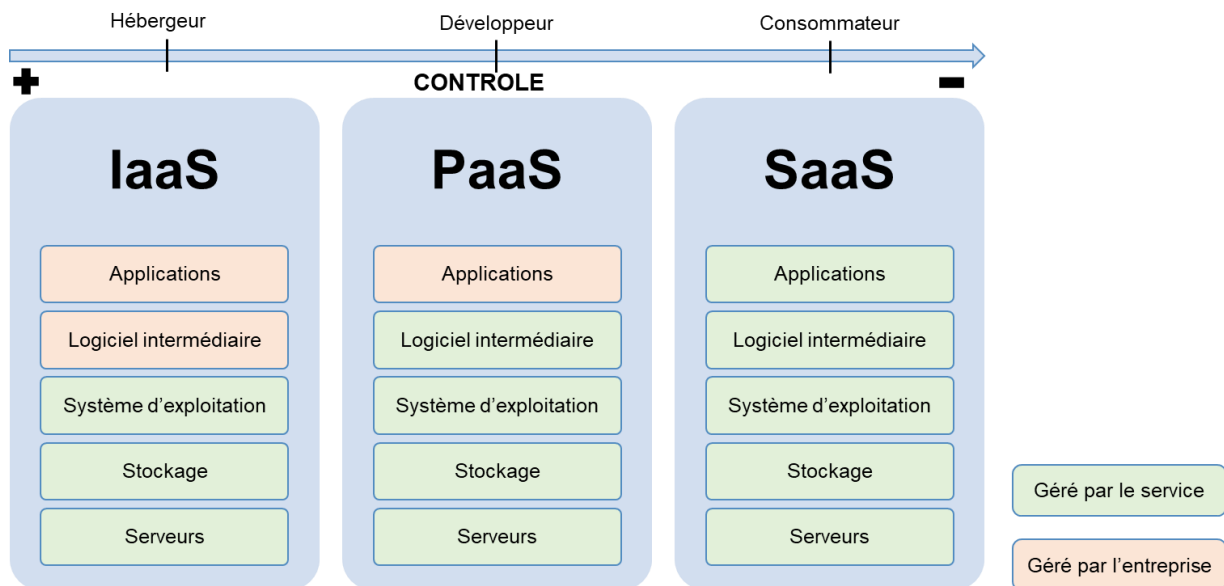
Hébergeur
Développeur
Consommateur

+
CONTROLE
−

IaaS

Applications
Logiciel intermédiaire
Système d'exploitation
Stockage
Serveurs

PaaS

Applications
Logiciel intermédiaire
Système d'exploitation
Stockage
Serveurs

SaaS

Applications
Logiciel intermédiaire
Système d'exploitation
Stockage
Serveurs

Géré par le service
Géré par l'entreprise